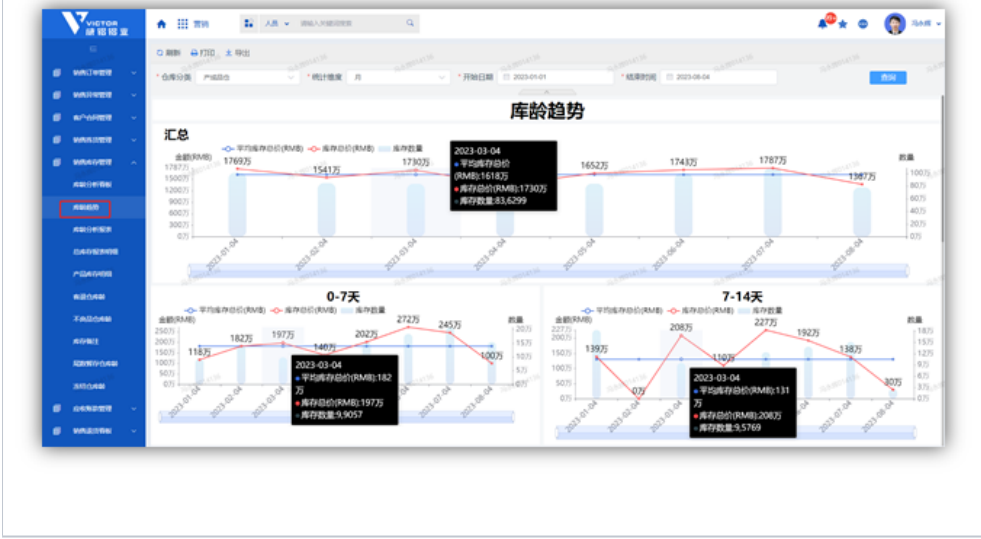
VICTOR 胜利羽毛

营销

人员 请输入关键词搜索

刷新 打印 导出

仓库分类 产成品仓 统计维度 月 开始日期 2023-01-01 结束时间 2023-08-04 查询

库龄趋势

汇总

平均库存总价(RMB) 库存总价(RMB) 库存数量

金额(RMB) 数量

1769万 1541万 1730万 1652万 1743万 1787万 1397万

2023-03-04
平均库存总价(RMB):1618万
库存总价(RMB):1730万
库存数量:83,6299

2023-01-04 2023-02-04 2023-03-04 2023-04-04 2023-05-04 2023-06-04 2023-07-04 2023-08-04

0-7天

平均库存总价(RMB) 库存总价(RMB) 库存数量

金额(RMB) 数量

118万 182万 197万 140万 202万 272万 245万 100万

2023-03-04
平均库存总价(RMB):182万
库存总价(RMB):197万
库存数量:9,9057

2023-01-04 2023-02-04 2023-03-04 2023-04-04 2023-05-04 2023-06-04 2023-07-04 2023-08-04

7-14天

平均库存总价(RMB) 库存总价(RMB) 库存数量

金额(RMB) 数量

139万 0万 208万 110万 227万 192万 138万 30万

2023-03-04
平均库存总价(RMB):131万
库存总价(RMB):208万
库存数量:9,5769

2023-01-04 2023-02-04 2023-03-04 2023-04-04 2023-05-04 2023-06-04 2023-07-04 2023-08-04